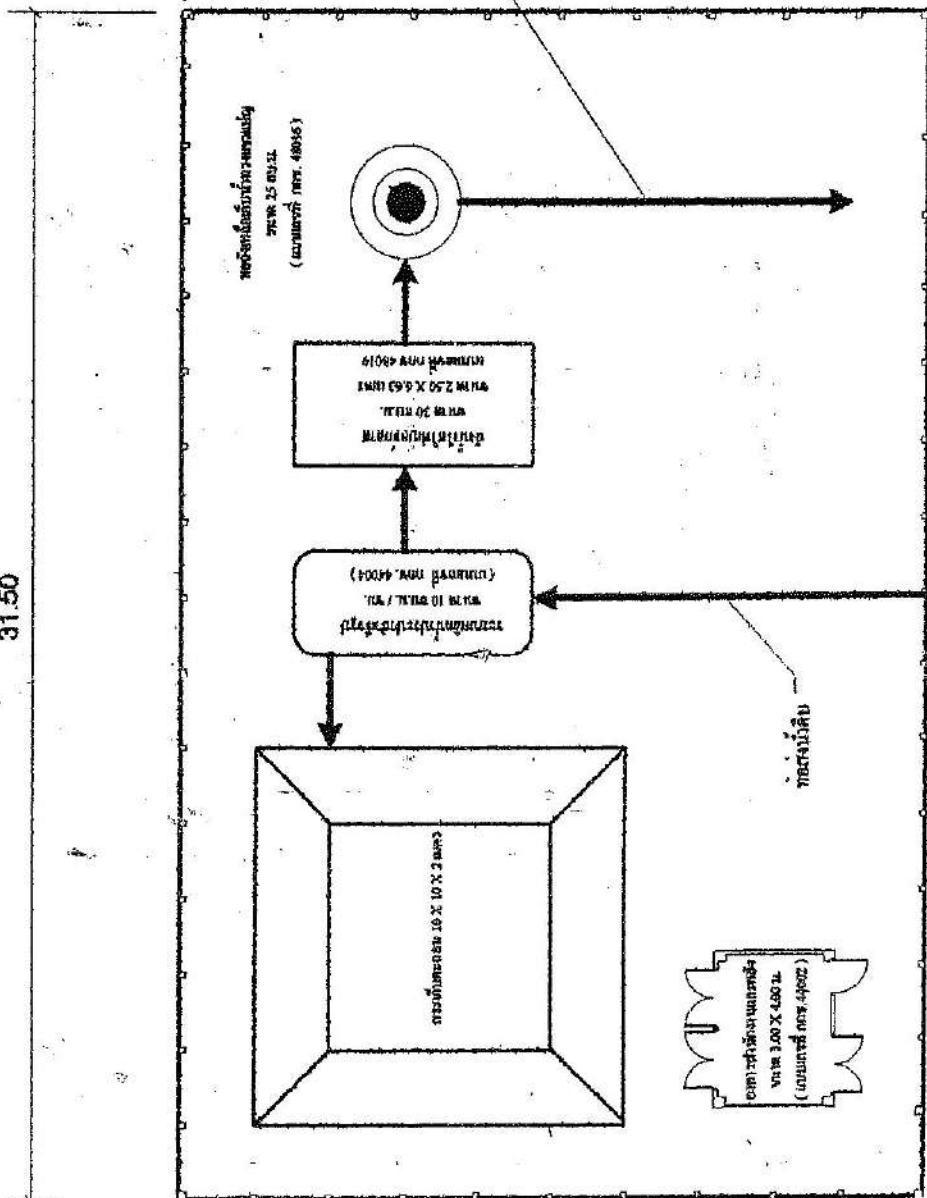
31.50

หอถังเหล็กเก็บน้ำทรงแชมเปญ
ขนาด 25 ลบ.ม.
( แบบแผนที่ กรม. 48056 )

ถังกรองสนิมเหล็ก
ขนาด 10 ลบ.ม.
ขนาด 2.50 X 6.63 เมตร
แบบแผนที่ กรม 48019

ระบบผลิตน้ำประปาแบบบาดาล
ขนาด 10 ลบ.ม. / ชม.
( แบบแผนที่ กรม. 44004 )

ท่อส่งน้ำดิบ

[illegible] 10 X 10 X 3 เมตร

อาคารโรงสูบน้ำ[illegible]
ขนาด 3.00 X 4.00 ม.
( แบบแผนที่ กรม. 4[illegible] )